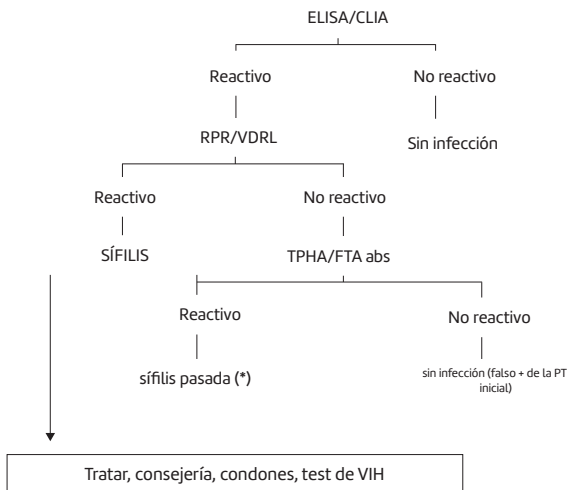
ELISA/CLIA

Reactivo

No reactivo

Sin infección

RPR/VDRL

Reactivo

SÍFILIS

No reactivo

TPHA/FTA abs

Reactivo

sífilis pasada (*)

No reactivo

sin infección (falso + de la PT inicial)

Tratar, consejería, condones, test de VIH